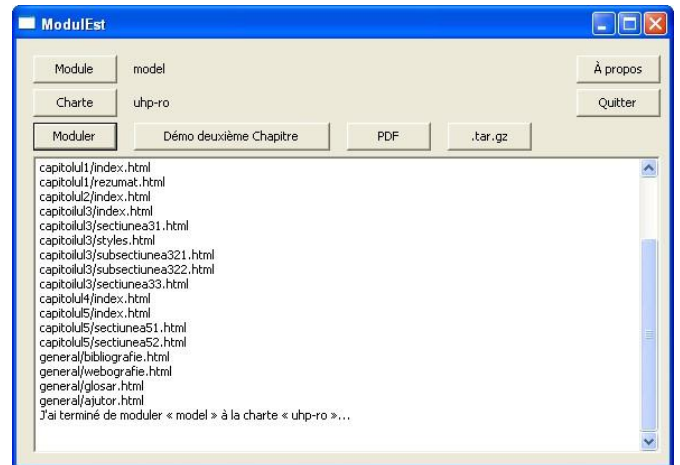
ModulEst

Module model

À propos

Charte uhp-ro

Quitter

Moduler

Démo deuxième Chapitre

PDF

.tar.gz

capitolul1/index.html
capitolul1/rezumat.html
capitolul2/index.html
capitoilul3/index.html
capitoilul3/sectiunea31.html
capitoilul3/styles.html
capitoilul3/subsectiunea321.html
capitoilul3/subsectiunea322.html
capitoilul3/sectiunea33.html
capitolul4/index.html
capitolul5/index.html
capitolul5/sectiunea51.html
capitolul5/sectiunea52.html
general/bibliografie.html
general/webografie.html
general/glosar.html
general/ajutor.html
J'ai terminé de moduler « model » à la charte « uhp-ro »...